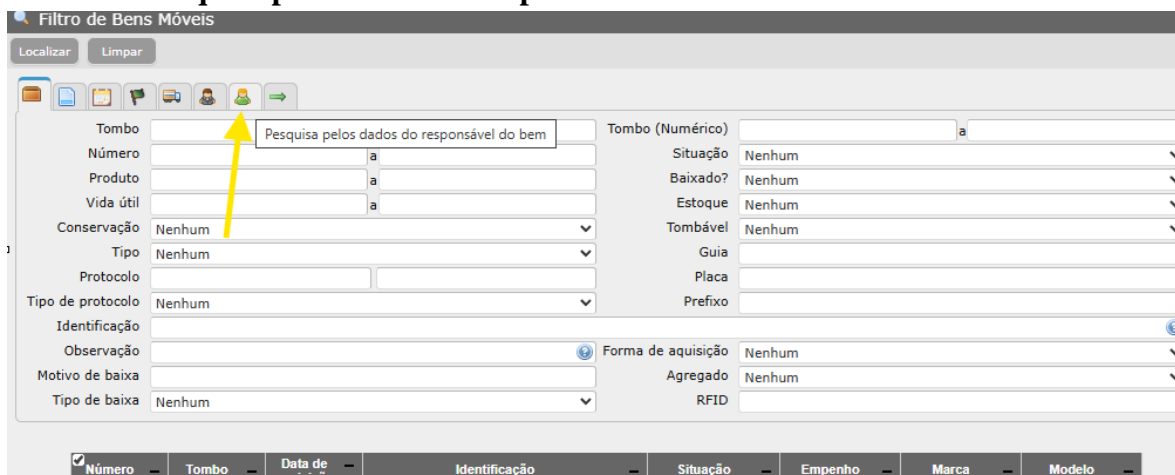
Filtro de Bens Móveis

Localizar Limpar

Pesquisa pelos dados do responsável do bem

Tombo
Número a
Produto a
Vida útil a
Conservação Nenhum
Tipo Nenhum
Protocolo
Tipo de protocolo Nenhum
Identificação
Observação
Motivo de baixa
Tipo de baixa Nenhum

Tombo (Numérico) a
Situação Nenhum
Baixado? Nenhum
Estoque Nenhum
Tombável Nenhum
Guia
Placa
Prefixo
Forma de aquisição Nenhum
Agregado Nenhum
RFID

| Número | Tombo | Data de | Identificação | Situação | Empenho | Marca | Modelo |
|---|---|---|---|---|---|---|---|